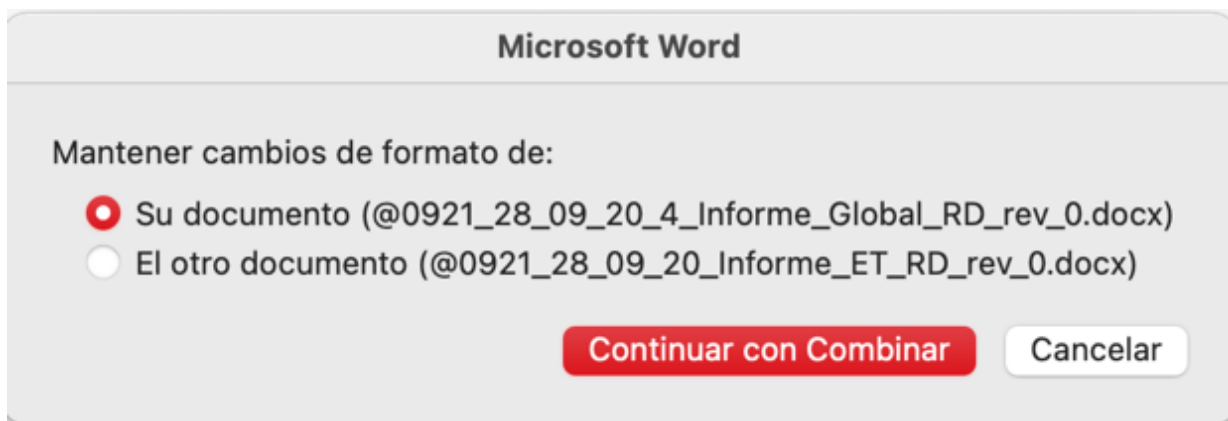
Microsoft Word

Mantener cambios de formato de:

Su documento (@0921_28_09_20_4_Informe_Global_RD_rev_0.docx)
El otro documento (@0921_28_09_20_Informe_ET_RD_rev_0.docx)

Continuar con Combinar
Cancelar